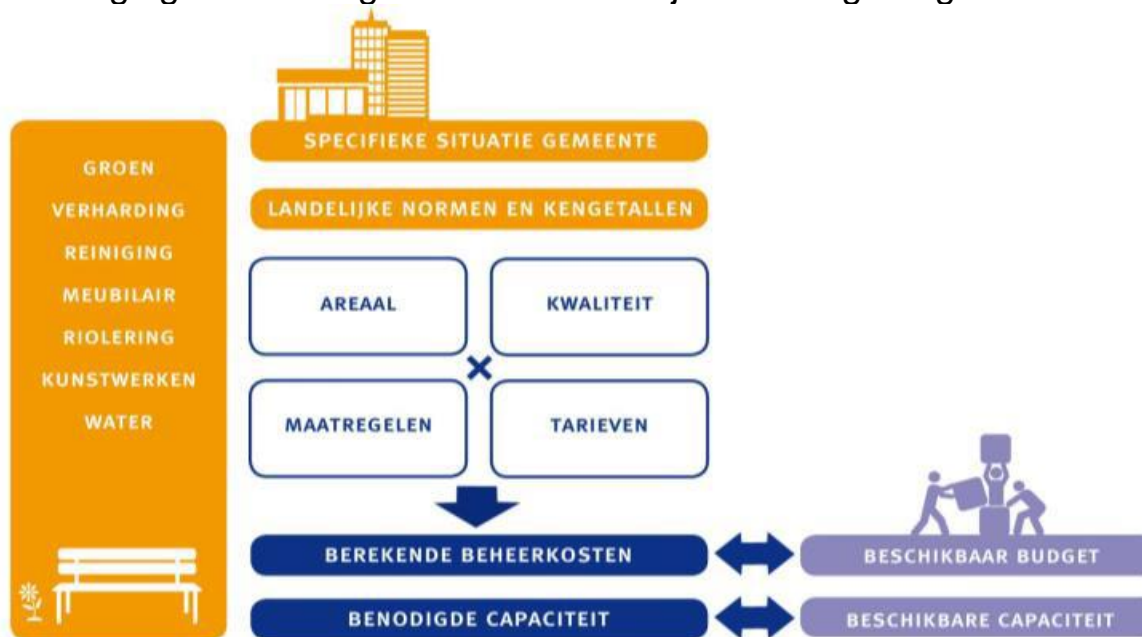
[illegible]

GROEN
VERHARDING
REINIGING
MEUBILAIR
RIOLERING
KUNSTWERKEN
WATER

SPECIFIEKE SITUATIE GEMEENTE

LANDELIJKE NORMEN EN KENGETALLEN

AREAAL

KWALITEIT

×

MAATREGELEN

TARIEVEN

BEREKENDE BEHEERKOSTEN

BESCHIKBAAR BUDGET

BENODIGDE CAPACITEIT

BESCHIKBARE CAPACITEIT